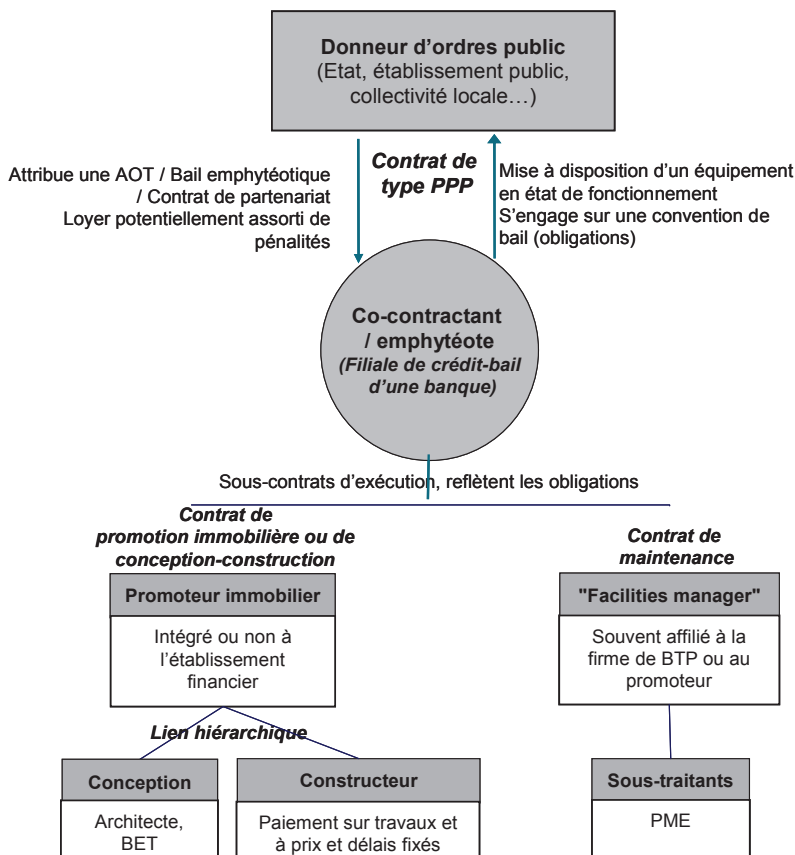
**Donneur d'ordres public**
(Etat, établissement public, collectivité locale…)

Attribue une AOT / Bail emphytéotique / Contrat de partenariat
Loyer potentiellement assorti de pénalités

***Contrat de type PPP***

Mise à disposition d'un équipement en état de fonctionnement
S'engage sur une convention de bail (obligations)

**Co-contractant / emphytéote**
***(Filiale de crédit-bail d'une banque)***

Sous-contrats d'exécution, reflètent les obligations

***Contrat de promotion immobilière ou de conception-construction***

**Promoteur immobilier**

Intégré ou non à l'établissement financier

***Lien hiérarchique***

**Conception**

Architecte, BET

**Constructeur**

Paiement sur travaux et à prix et délais fixés

***Contrat de maintenance***

**"Facilities manager"**

Souvent affilié à la firme de BTP ou au promoteur

**Sous-traitants**

PME